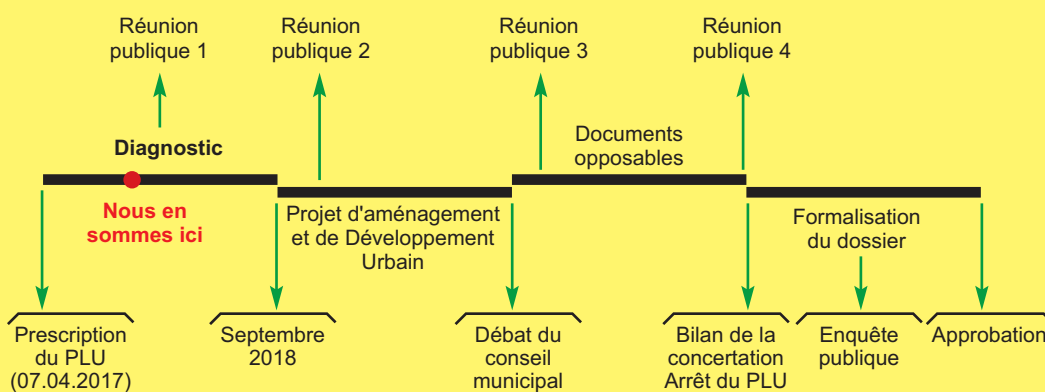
Réunion publique 1

Réunion publique 2

Réunion publique 3

Réunion publique 4

Diagnostic

Nous en sommes ici

Projet d'aménagement et de Développement Urbain

Documents opposables

Formalisation du dossier

Prescription du PLU (07.04.2017)

Septembre 2018

Débat du conseil municipal

Bilan de la concertation Arrêt du PLU

Enquête publique

Approbation